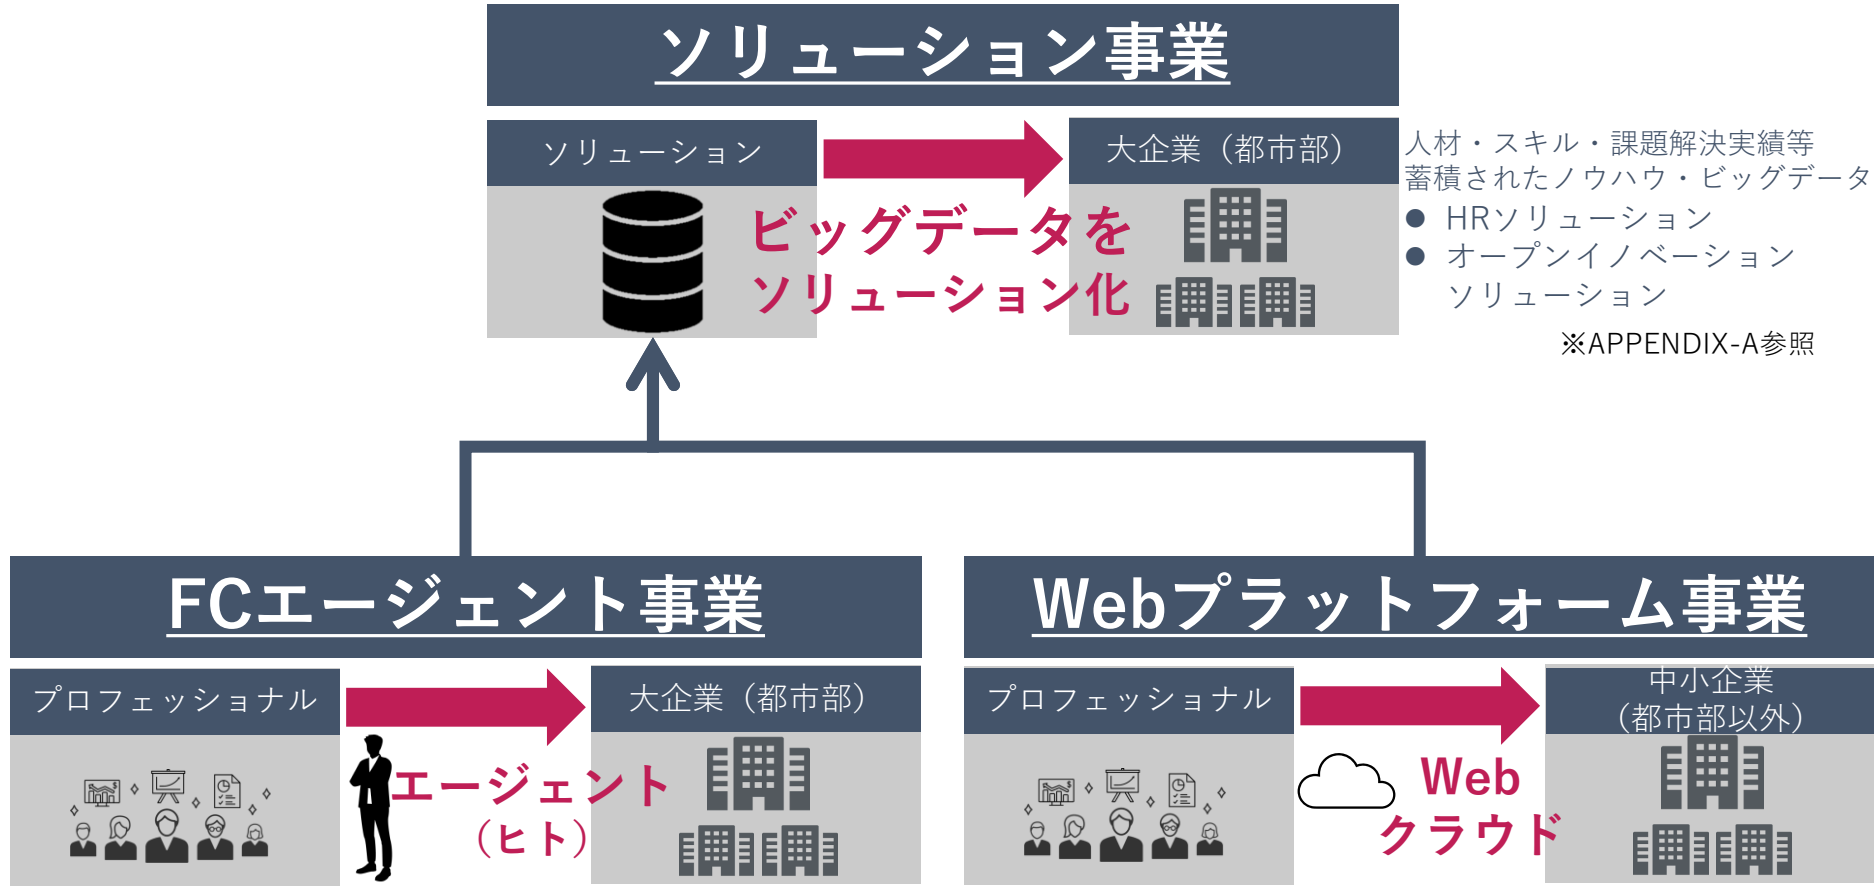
ソリューション事業

ソリューション

ビッグデータを
ソリューション化

大企業（都市部）

人材・スキル・課題解決実績等
蓄積されたノウハウ・ビッグデータ
● HRソリューション
● オープンイノベーション
ソリューション
※APPENDIX-A参照

FCエージェント事業

プロフェッショナル

エージェント
（ヒト）

大企業（都市部）

Webプラットフォーム事業

プロフェッショナル

Web
クラウド

中小企業
（都市部以外）